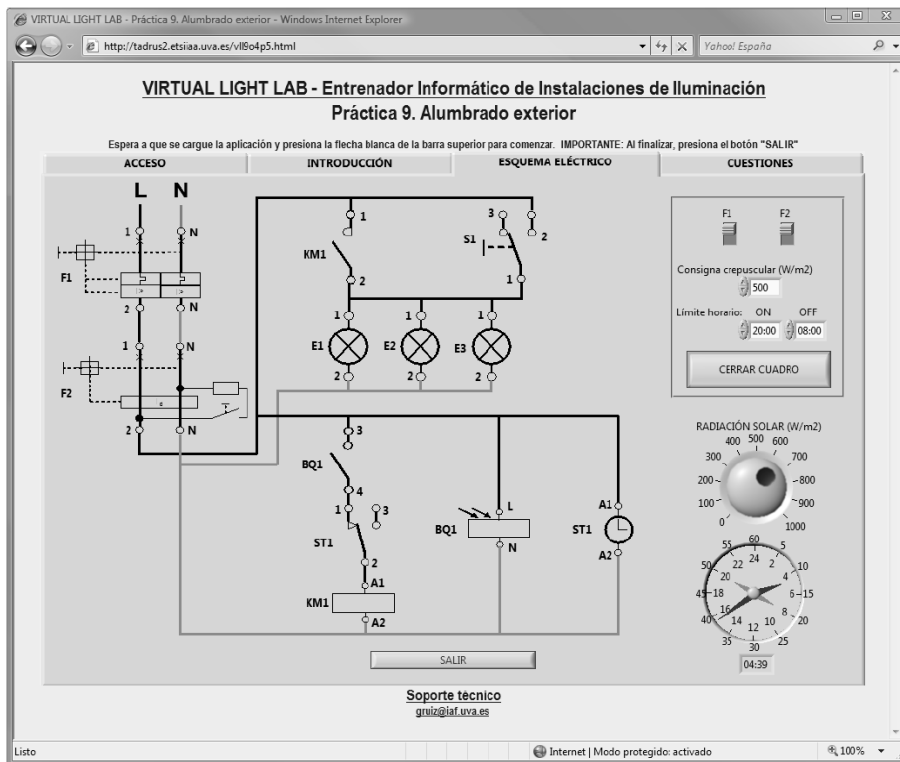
VIRTUAL LIGHT LAB - Práctica 9. Alumbrado exterior - Windows Internet Explorer

http://tadrus2.etsiiaa.uva.es/vll9o4p5.html

Yahoo! España

VIRTUAL LIGHT LAB - Entrenador Informático de Instalaciones de Iluminación
Práctica 9. Alumbrado exterior

Espera a que se cargue la aplicación y presiona la flecha blanca de la barra superior para comenzar. IMPORTANTE: Al finalizar, presiona el botón "SALIR"

| ACCESO | INTRODUCCIÓN | ESQUEMA ELÉCTRICO | CUESTIONES |
|---|---|---|---|

L N

1 N
F1
2 N

1 N
F2
2 N

1
KM1
2

3
S1
2
1

1 1 1
E1 E2 E3
2 2 2

3
BQ1
4
1 3
ST1
2
A1
KM1
A2

L
BQ1
N

A1
ST1
A2

F1 F2

Consigna crepuscular (W/m2)
500

Límite horario: ON OFF
20:00 08:00

CERRAR CUADRO

RADIACIÓN SOLAR (W/m2)
0 100 200 300 400 500 600 700 800 900 1000

60 5 10 15 20 25 30 35 40 45 50 55
24 2 4 6 8 10 12 14 16 18 20 22

04:39

SALIR

Soporte técnico
gruiz@iaf.uva.es

Listo

Internet | Modo protegido: activado

100%